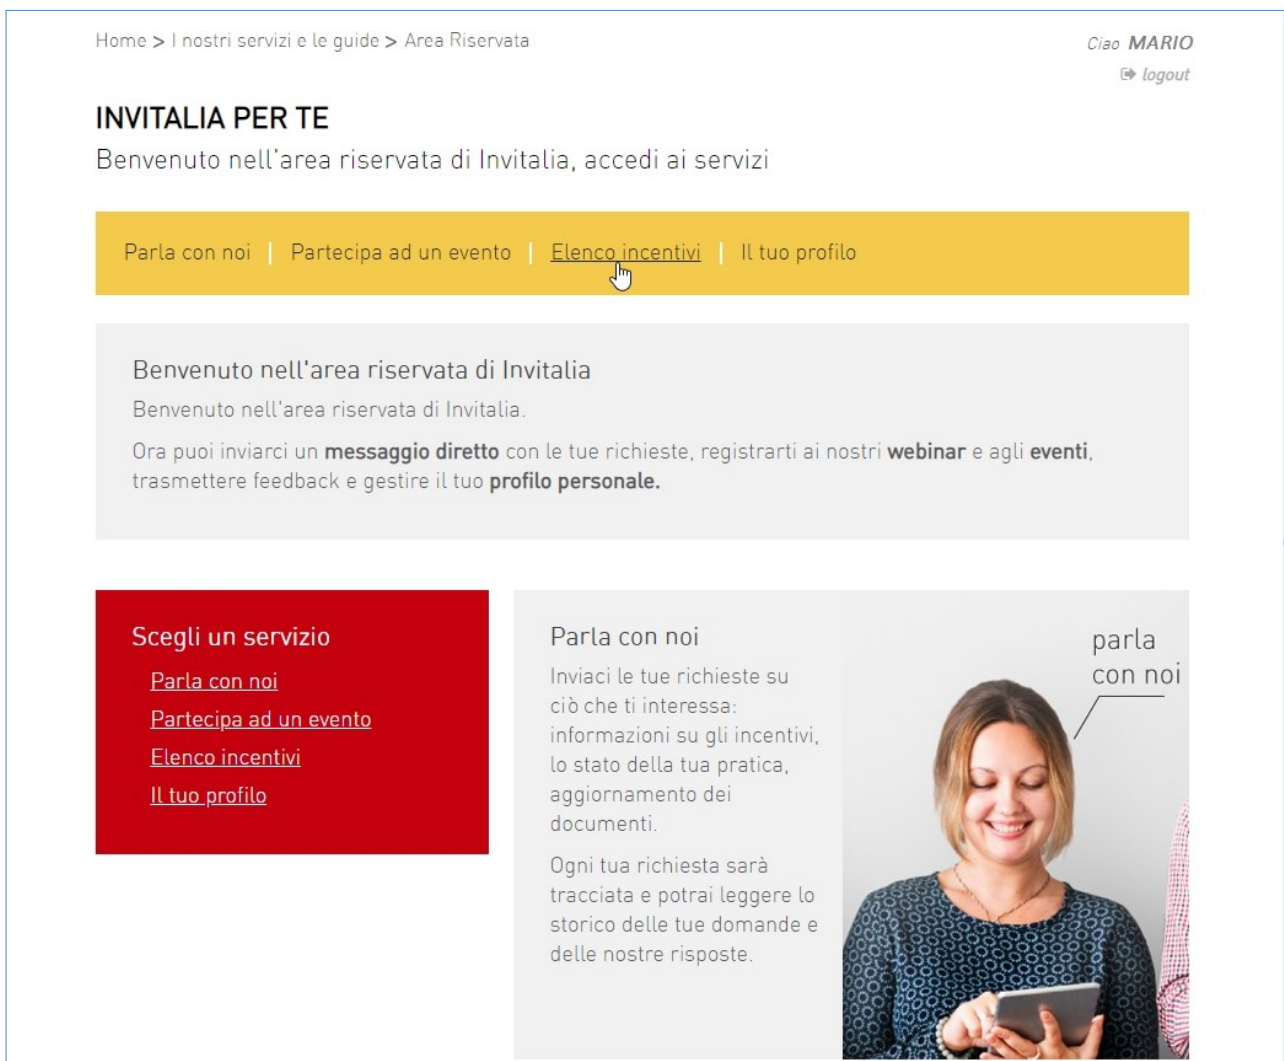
Home > I nostri servizi e le guide > Area Riservata

Ciao MARIO
logout

INVITALIA PER TE
Benvenuto nell'area riservata di Invitalia, accedi ai servizi

Parla con noi | Partecipa ad un evento | Elenco incentivi | Il tuo profilo

Benvenuto nell'area riservata di Invitalia
Benvenuto nell'area riservata di Invitalia.

Ora puoi inviarci un messaggio diretto con le tue richieste, registrarti ai nostri webinar e agli eventi, trasmettere feedback e gestire il tuo profilo personale.

Scegli un servizio
Parla con noi
Partecipa ad un evento
Elenco incentivi
Il tuo profilo

Parla con noi
Inviaci le tue richieste su ciò che ti interessa: informazioni su gli incentivi, lo stato della tua pratica, aggiornamento dei documenti.

Ogni tua richiesta sarà tracciata e potrai leggere lo storico delle tue domande e delle nostre risposte.

parla con noi